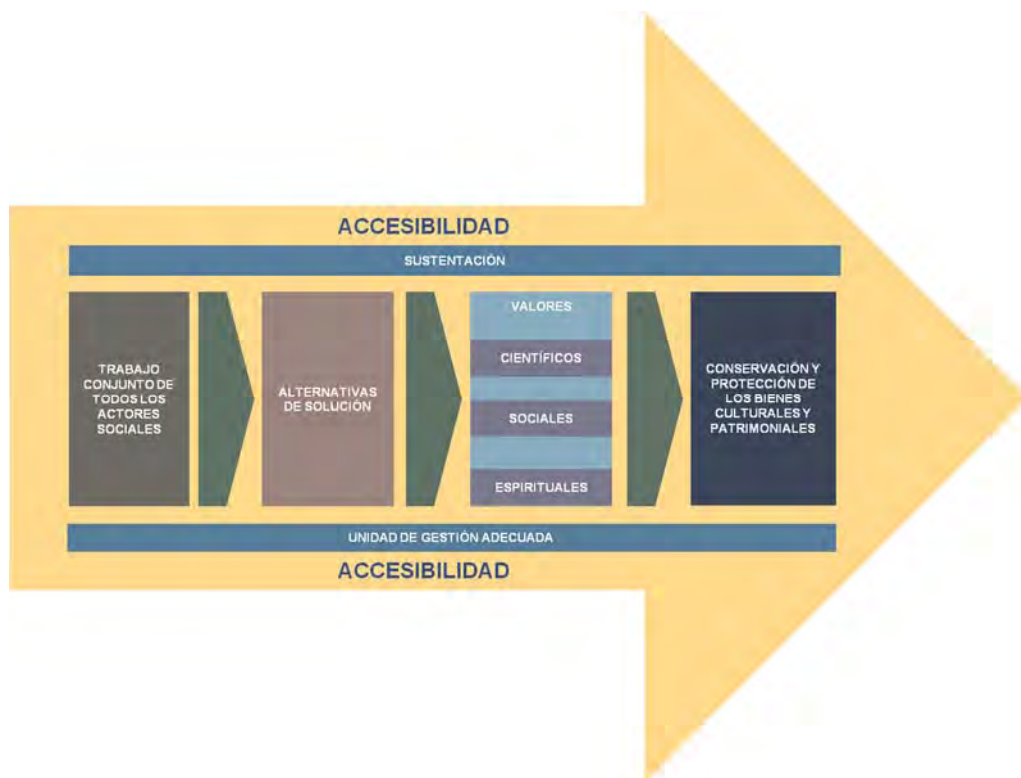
ACCESIBILIDAD

SUSTENTACIÓN

TRABAJO CONJUNTO DE TODOS LOS ACTORES SOCIALES

ALTERNATIVAS DE SOLUCIÓN

VALORES

CIENTÍFICOS

SOCIALES

ESPIRITUALES

CONSERVACIÓN Y PROTECCIÓN DE LOS BIENES CULTURALES Y PATRIMONIALES

UNIDAD DE GESTIÓN ADECUADA

ACCESIBILIDAD